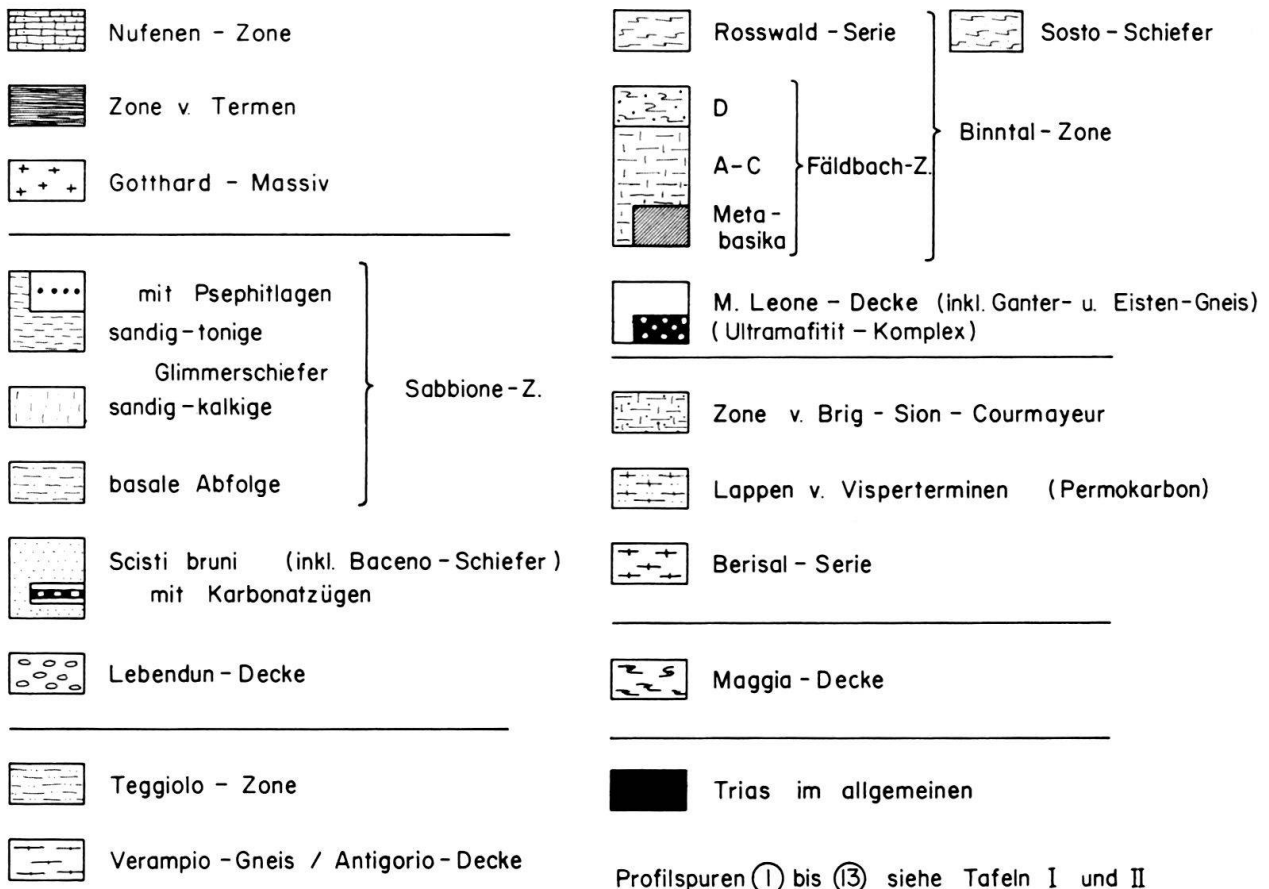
Nufenen - Zone

Zone v. Termen

Gotthard - Massiv

mit Psephitlagen
sandig - tonige
Glimmerschiefer
sandig - kalkige
basale Abfolge
Sabbione - Z.

Scisti bruni (inkl. Baceno - Schiefer) mit Karbonatzügen

Lebendun - Decke

Teggiolo - Zone

Verampio - Gneis / Antigorio - Decke

Rosswald - Serie

D
A-C
Meta-basika
Fäldbach-Z.

Sosto - Schiefer

Binntal - Zone

M. Leone - Decke (inkl. Ganter- u. Eisten-Gneis)
(Ultramafitit - Komplex)

Zone v. Brig - Sion - Courmayeur

Lappen v. Visperterminen (Permokarbon)

Berisal - Serie

Maggia - Decke

Trias im allgemeinen

Profilspuren (1) bis (13) siehe Tafeln I und II